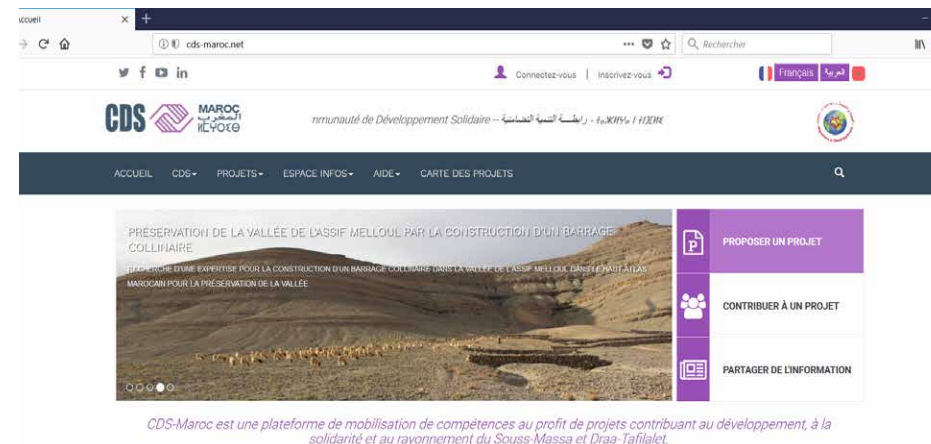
ccueil

cds-maroc.net

Rechercher

Connectez-vous | Inscrivez-vous

Français العربية

CDS MAROC المغرب ⵍⵎⵖⵔⵉⴱ

mmunauté de Développement Solidaire -- رابطـــة التنمية التضامنية -- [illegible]

ACCUEIL CDS PROJETS ESPACE INFOS AIDE CARTE DES PROJETS

PRÉSERVATION DE LA VALLÉE DE L'ASSIF MELLOUL PAR LA CONSTRUCTION D'UN BARRAGE COLLINAIRE

RECHERCHE D'UNE EXPERTISE POUR LA CONSTRUCTION D'UN BARRAGE COLLINAIRE DANS LA VALLÉE DE L'ASSIF MELLOUL DANS LE HAUT ATLAS MAROCAIN POUR LA PRÉSERVATION DE LA VALLÉE

PROPOSER UN PROJET

CONTRIBUER À UN PROJET

PARTAGER DE L'INFORMATION

CDS-Maroc est une plateforme de mobilisation de compétences au profit de projets contribuant au développement, à la solidarité et au rayonnement du Souss-Massa et Draa-Tafilalet.